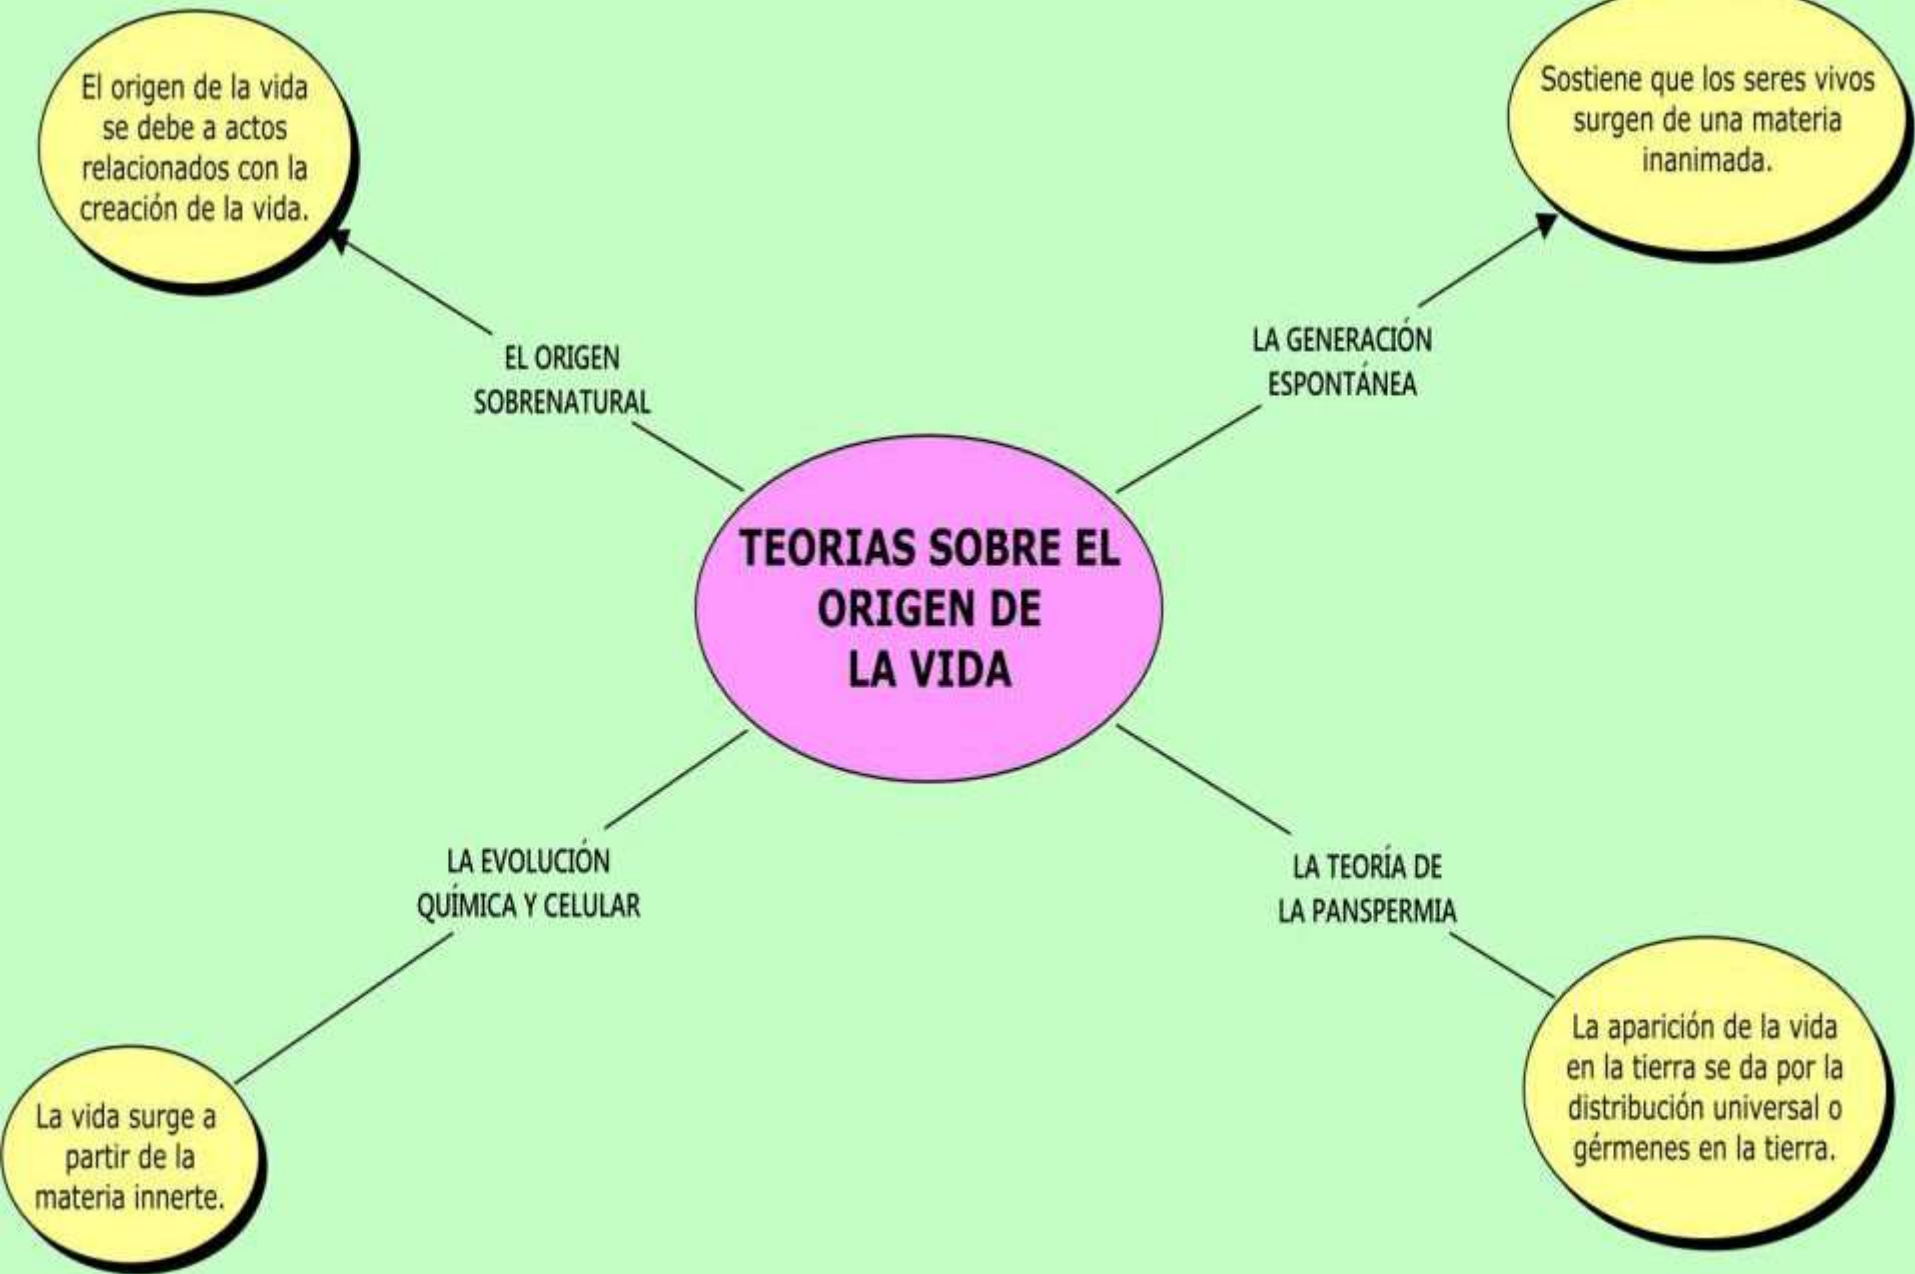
El origen de la vida se debe a actos relacionados con la creación de la vida.

Sostiene que los seres vivos surgen de una materia inanimada.

EL ORIGEN SOBRENATURAL

LA GENERACIÓN ESPONTÁNEA

TEORIAS SOBRE EL ORIGEN DE LA VIDA

LA EVOLUCIÓN QUÍMICA Y CELULAR

LA TEORÍA DE LA PANSPERMIA

La vida surge a partir de la materia innerte.

La aparición de la vida en la tierra se da por la distribución universal o gérmenes en la tierra.